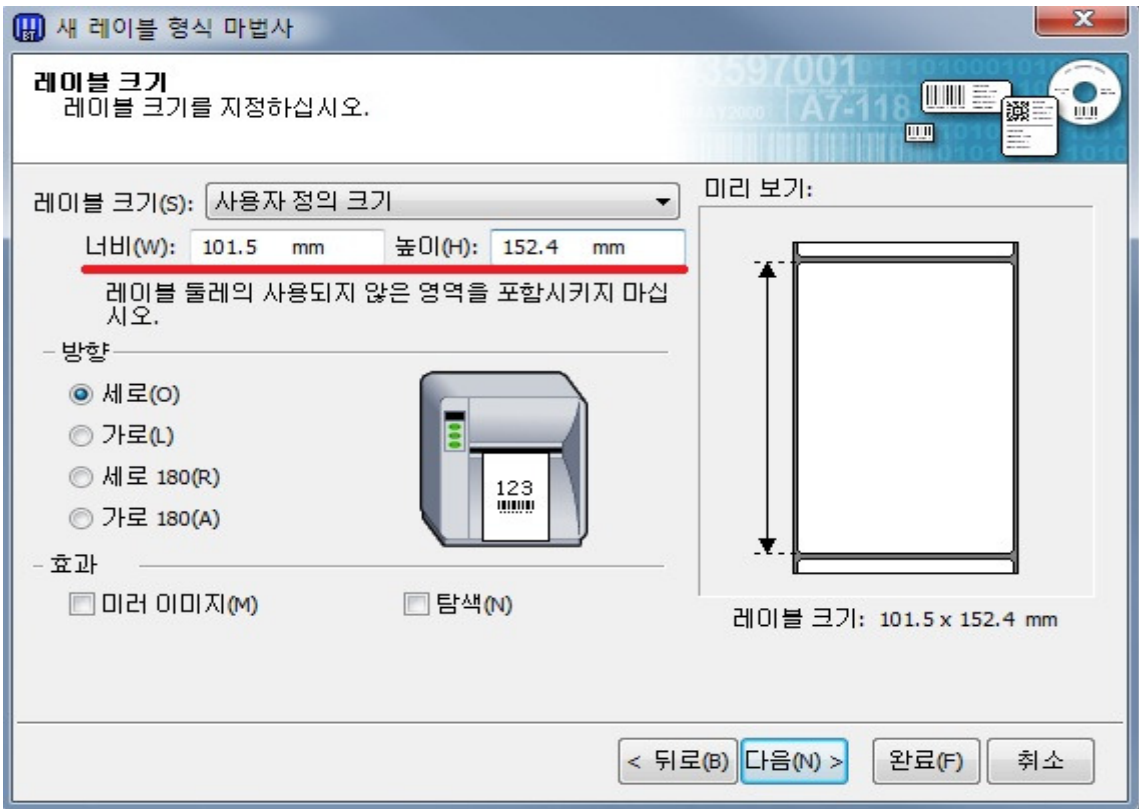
새 레이블 형식 마법사

레이블 크기
레이블 크기를 지정하십시오.

3597001 A7-118 123

레이블 크기(S): 사용자 정의 크기

너비(W): 101.5 mm 높이(H): 152.4 mm

레이블 둘레의 사용되지 않은 영역을 포함시키지 마십시오.

방향
세로(O)
가로(L)
세로 180(R)
가로 180(A)

효과
미러 이미지(M)
탐색(N)

미리 보기:

레이블 크기: 101.5 x 152.4 mm

< 뒤로(B) 다음(N) > 완료(F) 취소